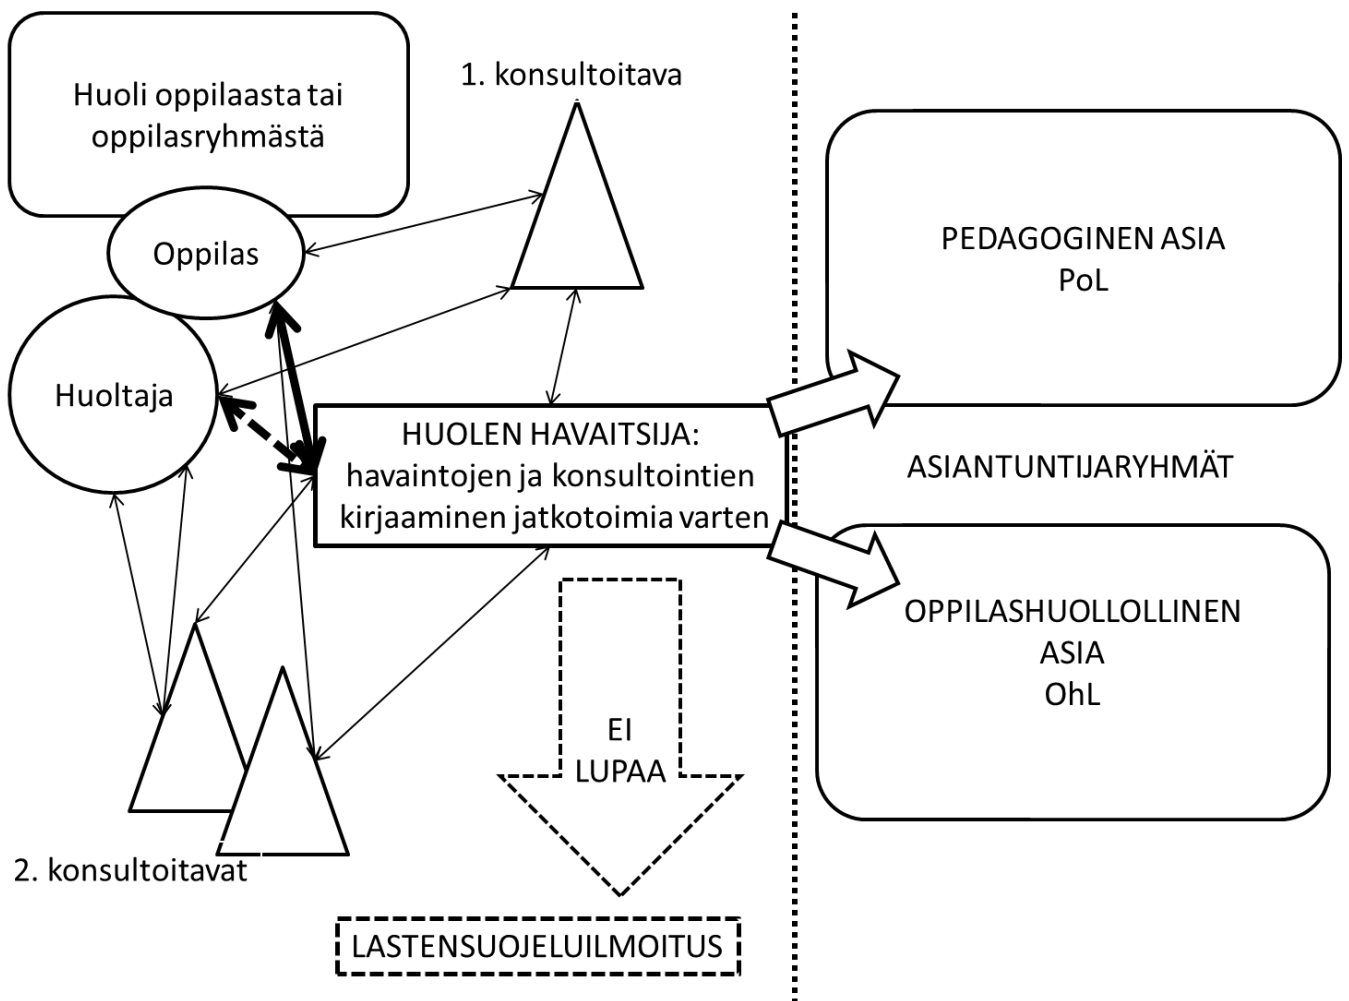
Huoli oppilaasta tai oppilasryhmästä

1. konsultoitava

Oppilas

Huoltaja

HUOLEN HAVAITSIJA: havaintojen ja konsultointien kirjaaminen jatkotoimia varten

PEDAGOGINEN ASIA
PoL

ASIANTUNTIJARYHMÄT

OPPILASHUOLLOLLINEN ASIA
OhL

EI LUPAA

2. konsultoitavat

LASTENSUOJELUILMOITUS